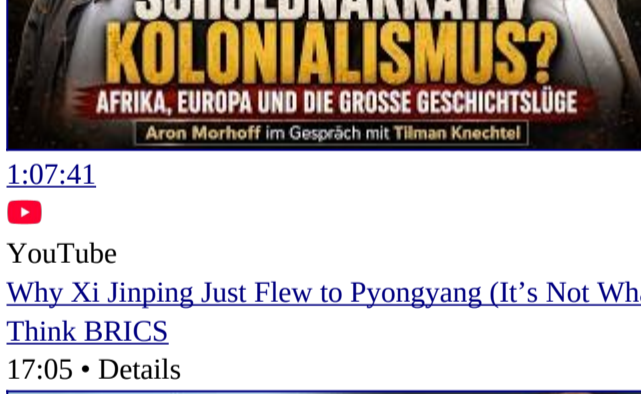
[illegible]
KOLONIALISMUS?
AFRIKA, EUROPA UND DIE GROSSE GESCHICHTSLÜGE
Aron Morhoff im Gespräch mit Tilman Knechtel

1:07:41

YouTube

Why Xi Jinping Just Flew to Pyongyang (It's Not Wha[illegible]
Think BRICS

17:05 • Details